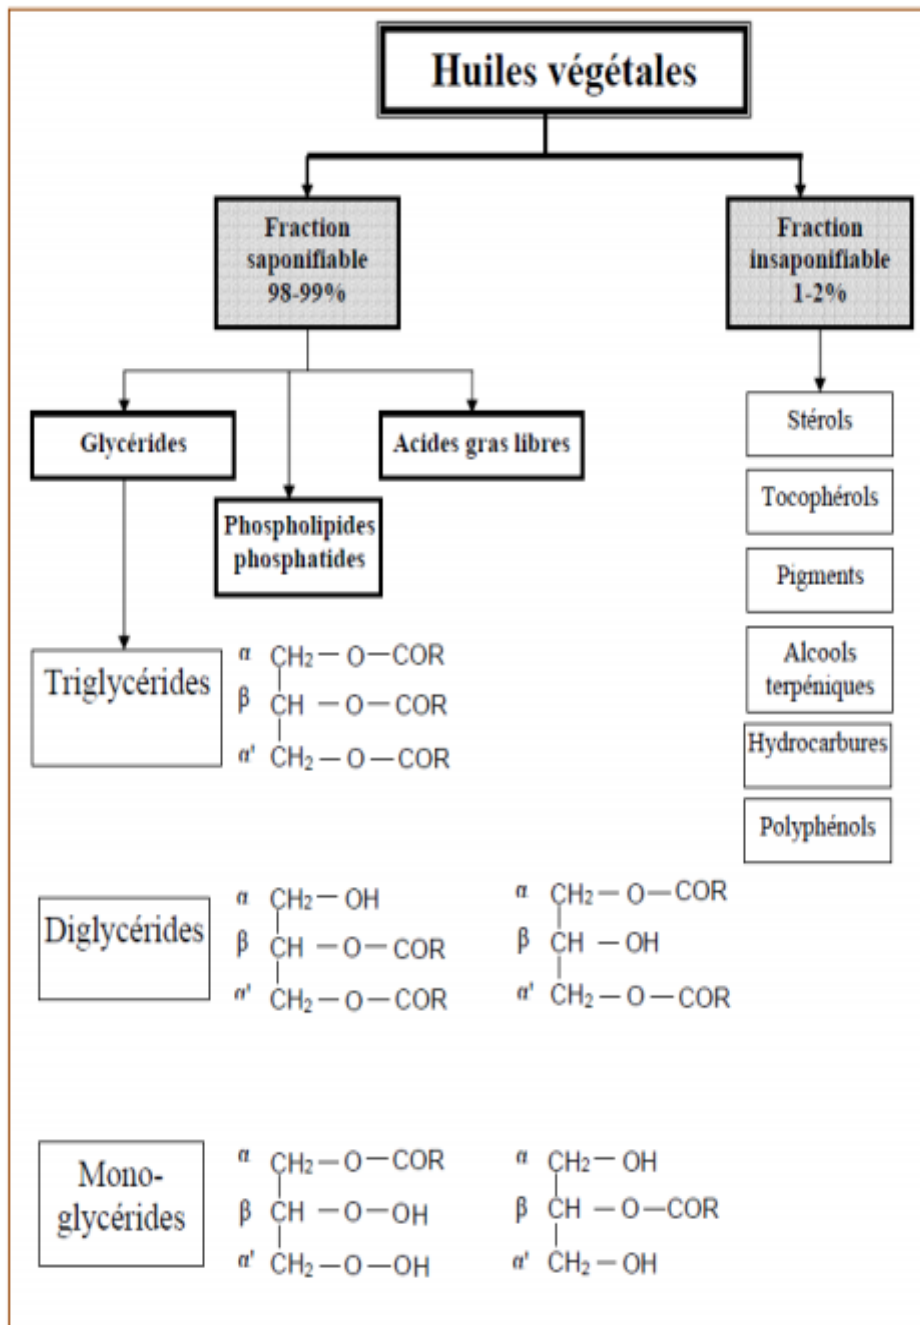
Huiles végétales

Fraction saponifiable 98-99%

Fraction insaponifiable 1-2%

Glycérides

Acides gras libres

Phospholipides phosphatides

Stérols

Tocophérols

Pigments

Alcools terpéniques

Hydrocarbures

Polyphénols

Triglycérides

$\alpha$ $CH_2-O-COR$
$\beta$ $CH-O-COR$
$\alpha'$ $CH_2-O-COR$

Diglycérides

$\alpha$ $CH_2-OH$
$\beta$ $CH-O-COR$
$\alpha'$ $CH_2-O-COR$

$\alpha$ $CH_2-O-COR$
$\beta$ $CH-OH$
$\alpha'$ $CH_2-O-COR$

Mono-glycérides

$\alpha$ $CH_2-O-COR$
$\beta$ $CH-O-OH$
$\alpha'$ $CH_2-O-OH$

$\alpha$ $CH_2-OH$
$\beta$ $CH-O-COR$
$\alpha'$ $CH_2-OH$